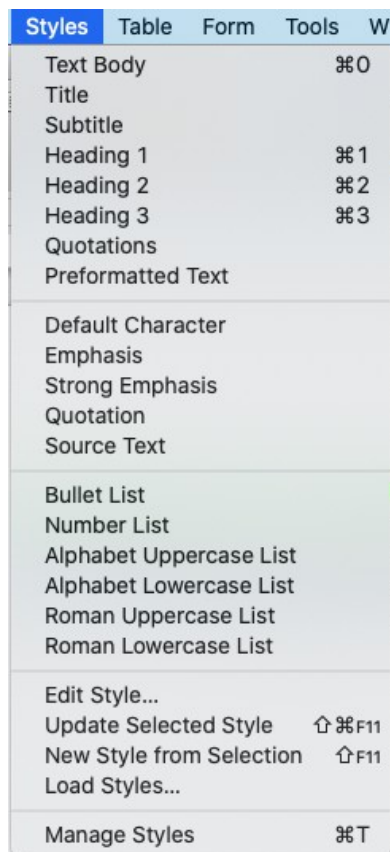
Styles Table Form Tools W

Text Body ⌘0
Title
Subtitle
Heading 1 ⌘1
Heading 2 ⌘2
Heading 3 ⌘3
Quotations
Preformatted Text

Default Character
Emphasis
Strong Emphasis
Quotation
Source Text

Bullet List
Number List
Alphabet Uppercase List
Alphabet Lowercase List
Roman Uppercase List
Roman Lowercase List

Edit Style...
Update Selected Style ⇧⌘F11
New Style from Selection ⇧F11
Load Styles...

Manage Styles ⌘T